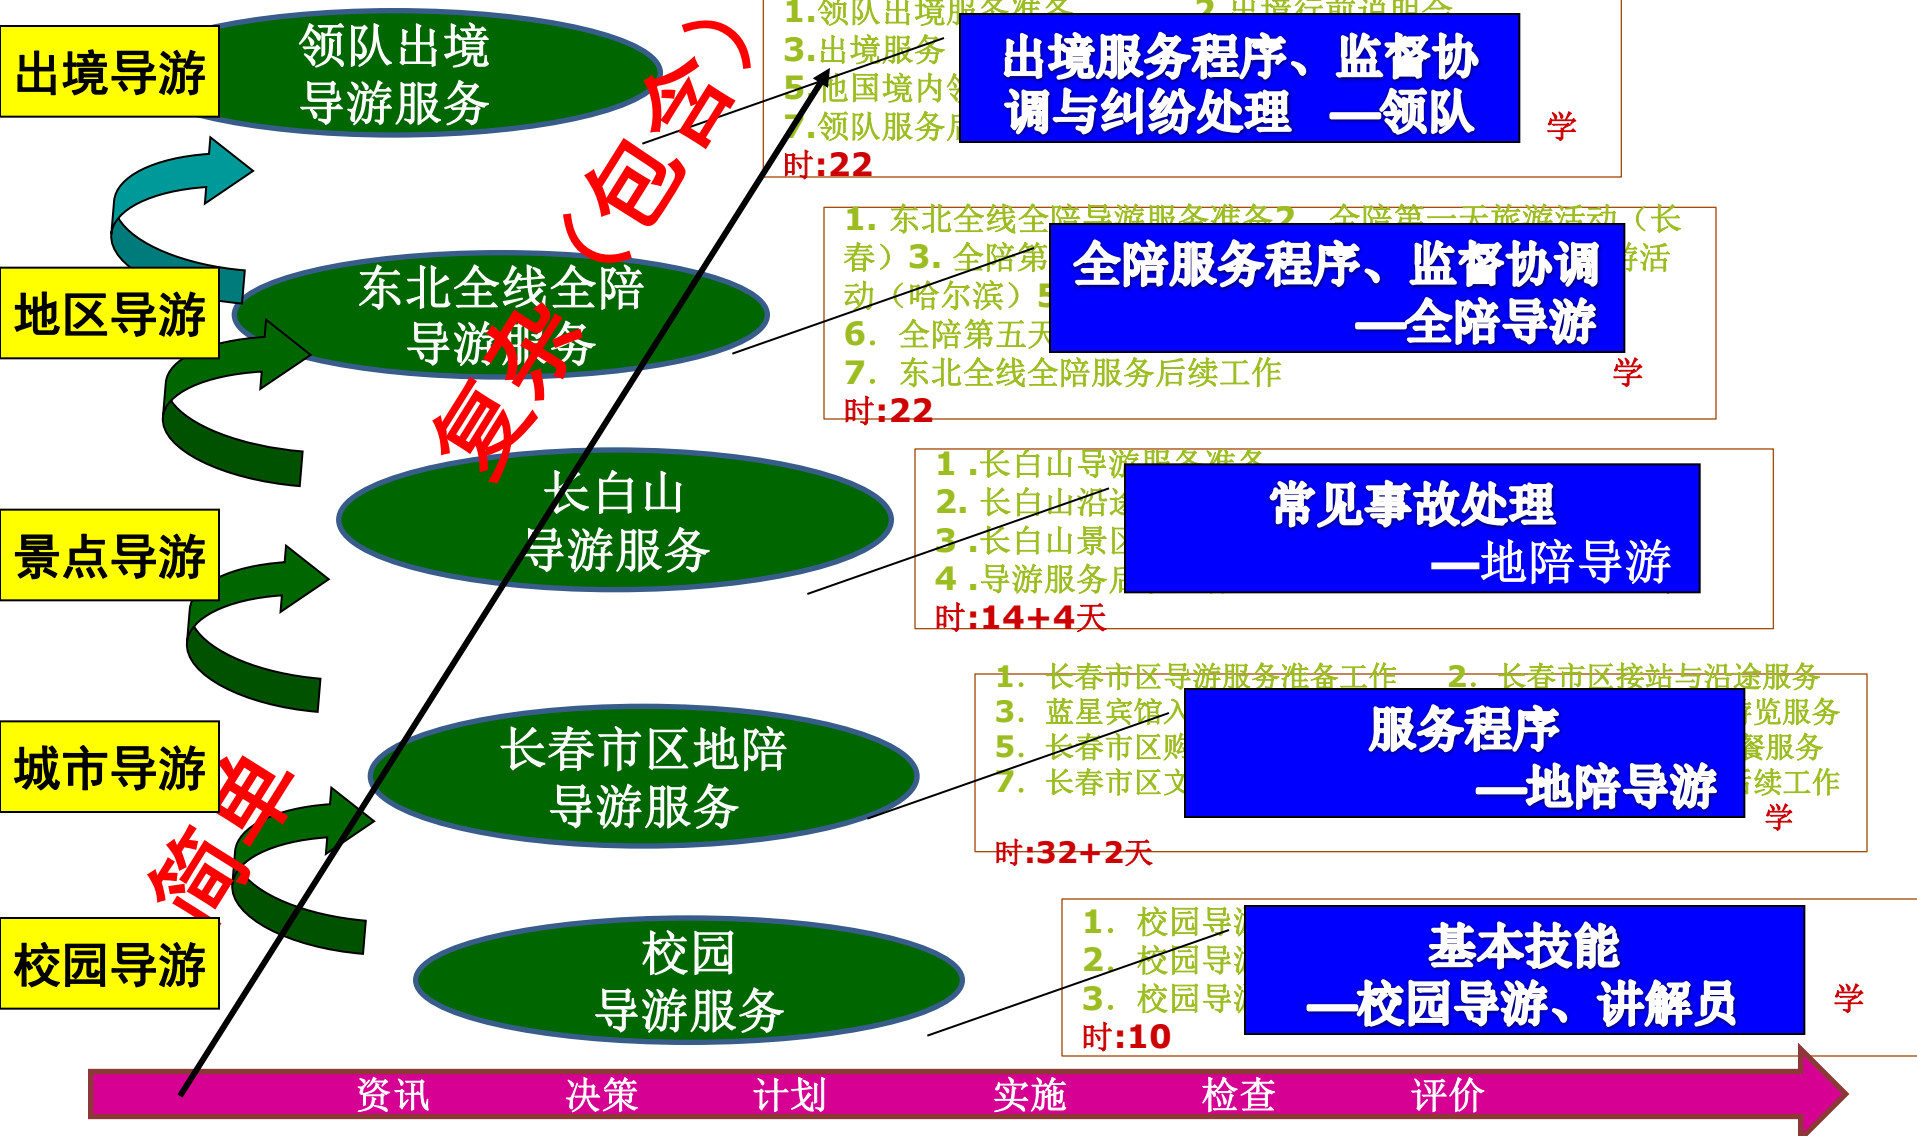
出境导游

领队出境导游服务

1.领队出境服务准备 2.出境行前说明会

3.出境服务

5.他国境内领

7.领队服务后

时:22

出境服务程序、监督协调与纠纷处理 —领队

学

（包含）

地区导游

东北全线全陪导游服务

1. 东北全线全陪导游服务准备2. 全陪第一天旅游活动（长春）3. 全陪第

动（哈尔滨）5

6. 全陪第五天

7. 东北全线全陪服务后续工作

时:22

全陪服务程序、监督协调 —全陪导游

学

复杂

景点导游

长白山导游服务

1 .长白山导游服务准备

2. 长白山沿途

3 .长白山景区

4 .导游服务后

时:14+4天

常见事故处理 —地陪导游

城市导游

长春市区地陪导游服务

1. 长春市区导游服务准备工作 2. 长春市区接站与沿途服务

3. 蓝星宾馆入

5. 长春市区购

7. 长春市区文

游览服务

餐服务

后续工作

学

时:32+2天

服务程序 —地陪导游

简单

校园导游

校园导游服务

1. 校园导

2. 校园导

3. 校园导

时:10

基本技能 —校园导游、讲解员

学

资讯 决策 计划 实施 检查 评价